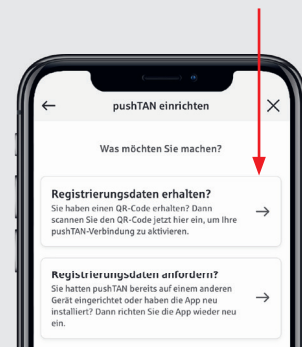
pushTAN einrichten

Was möchten Sie machen?

Registrierungsdaten erhalten?
Sie haben einen QR-Code erhalten? Dann scannen Sie den QR-Code jetzt hier ein, um Ihre pushTAN-Verbindung zu aktivieren.

Registrierungsdaten anfordern?
Sie hatten pushTAN bereits auf einem anderen Gerät eingerichtet oder haben die App neu installiert? Dann richten Sie die App wieder neu ein.